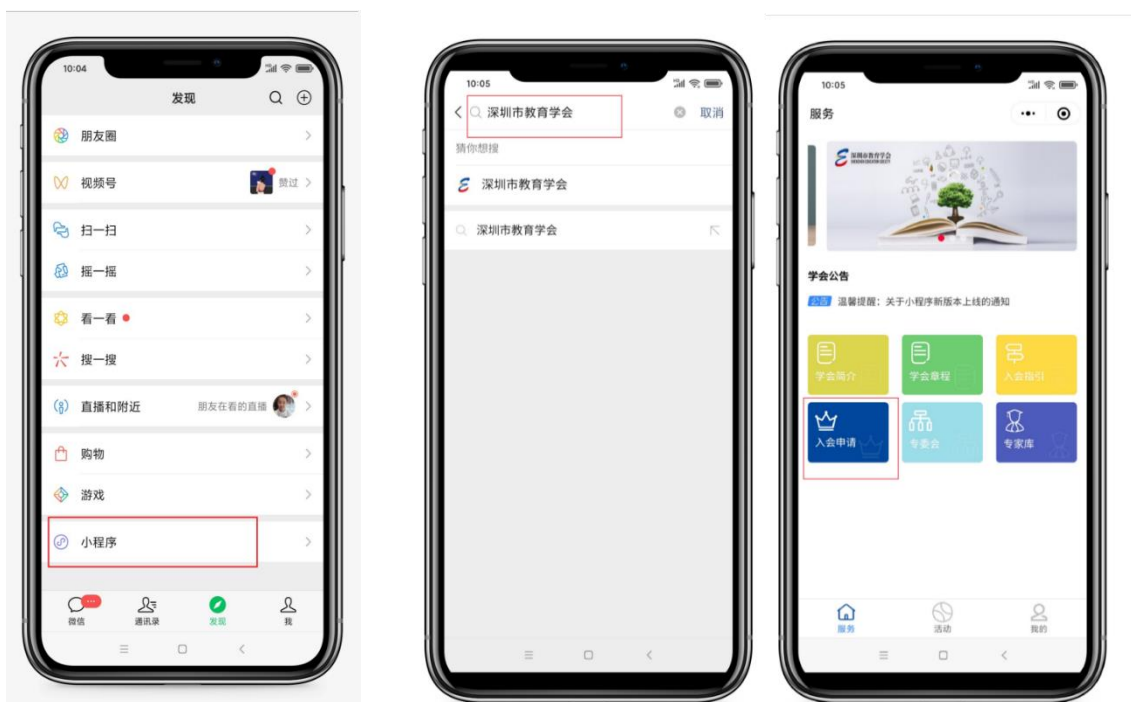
10:04

发现

朋友圈

视频号 赞过

扫一扫

摇一摇

看一看

搜一搜

直播和附近 朋友在看的直播

购物

游戏

小程序

微信 通讯录 发现 我

10:05

深圳市教育学会 取消

猜你想搜

深圳市教育学会

深圳市教育学会

10:05

服务

深圳市教育学会

学会公告

公告 温馨提醒：关于小程序新版本上线的通知

学会简介 学会章程 入会指引

入会申请 专委会 专家库

服务 活动 我的